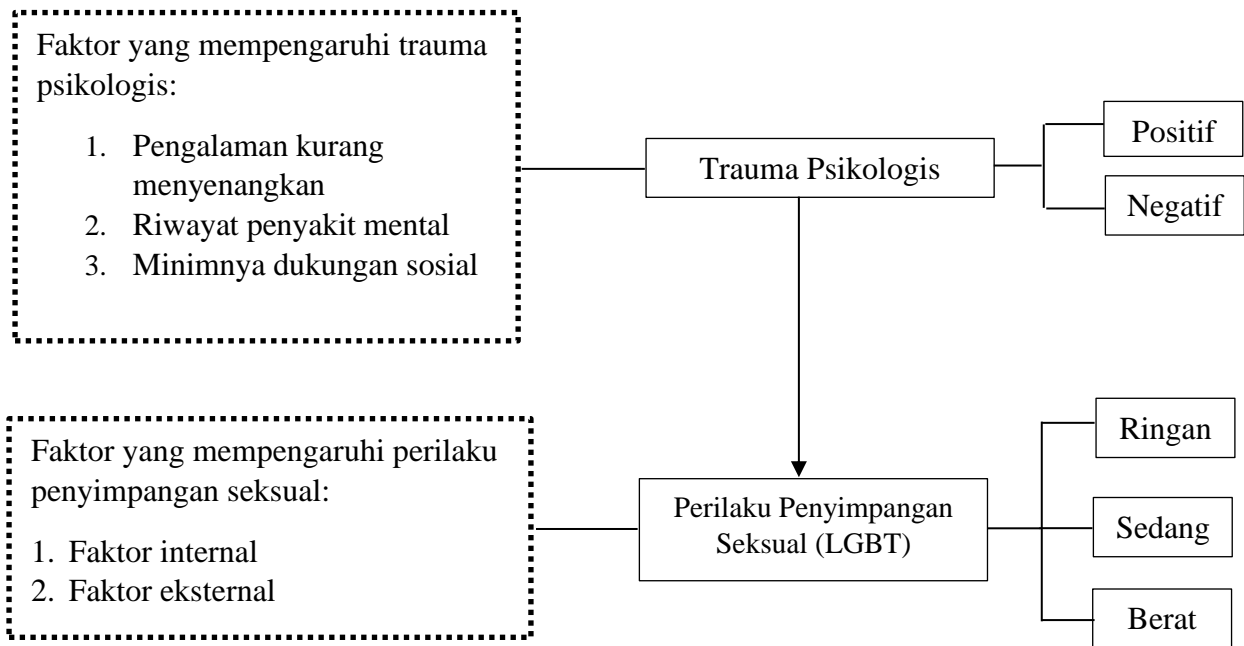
Faktor yang mempengaruhi trauma psikologis:

1. Pengalaman kurang menyenangkan
2. Riwayat penyakit mental
3. Minimnya dukungan sosial

Trauma Psikologis

Positif

Negatif

Faktor yang mempengaruhi perilaku penyimpangan seksual:

1. Faktor internal
2. Faktor eksternal

Perilaku Penyimpangan Seksual (LGBT)

Ringan

Sedang

Berat